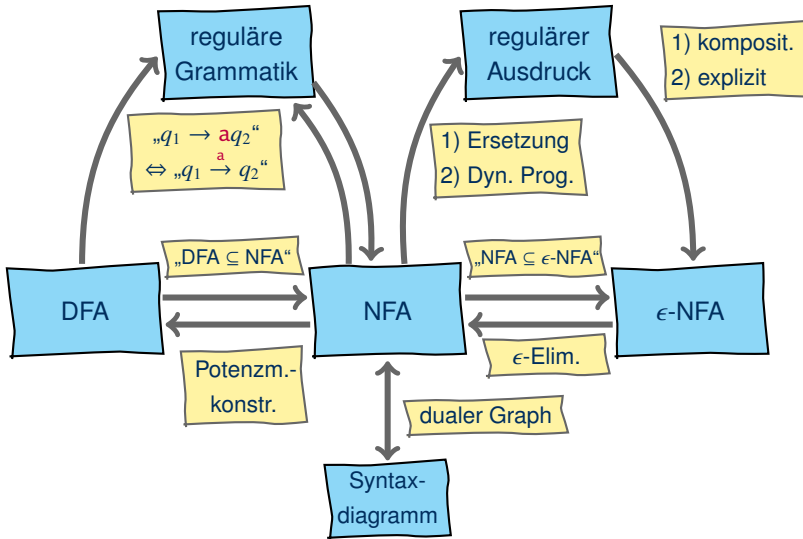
reguläre Grammatik

regulärer Ausdruck

1) komposit.
2) explizit

„$q_1 \rightarrow \mathrm{a}q_2$“
$\Leftrightarrow$ „$q_1 \overset{\mathrm{a}}{\rightarrow} q_2$“

1) Ersetzung
2) Dyn. Prog.

„DFA $\subseteq$ NFA“

„NFA $\subseteq$ $\epsilon$-NFA“

DFA

NFA

$\epsilon$-NFA

Potenzm.-
konstr.

$\epsilon$-Elim.

dualer Graph

Syntax-
diagramm